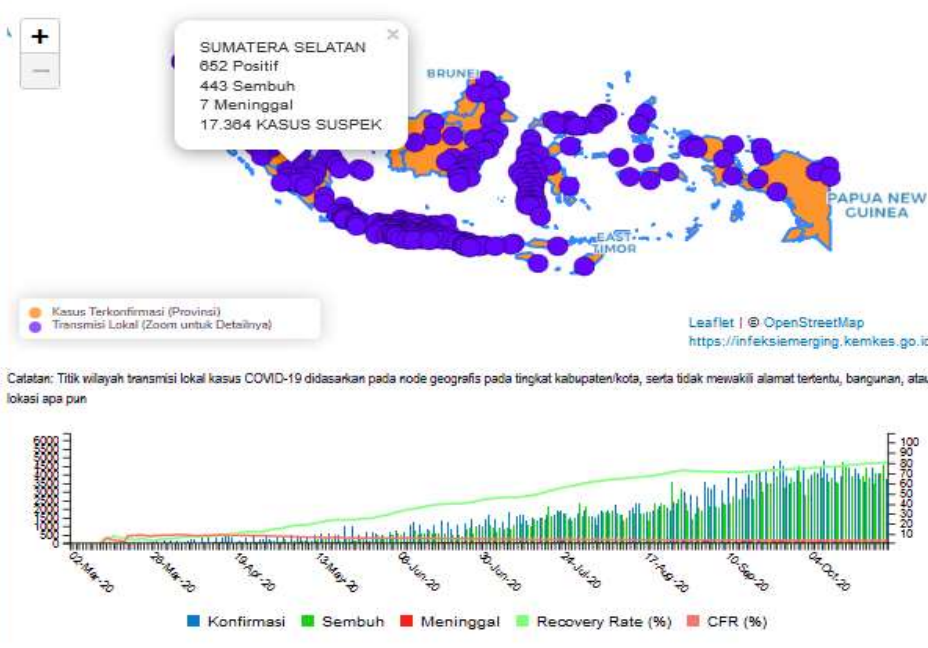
+
—

SUMATERA SELATAN
652 Positif
443 Sembuh
7 Meninggal
17.364 KASUS SUSPEK

×

BRUNEI
PAPUA NEW GUINEA
EAST TIMOR

Kasus Terkonfirmasi (Provinsi)
Transmisi Lokal (Zoom untuk Detailnya)

Leaflet | © OpenStreetMap
https://infeksiemerging.kemkes.go.id

Catatan: Titik wilayah transmisi lokal kasus COVID-19 didasarkan pada node geografis pada tingkat kabupaten/kota, serta tidak mewakili alamat tertentu, bangunan, atau lokasi apa pun

6000
5500
5000
4500
4000
3500
3000
2500
2000
1500
1000
500
0

100
90
80
70
60
50
40
30
20
10
0

02-Mar-20
26-Mar-20
19-Apr-20
13-May-20
06-Jun-20
30-Jun-20
24-Jul-20
17-Aug-20
10-Sep-20
04-Oct-20

Konfirmasi Sembuh Meninggal Recovery Rate (%) CFR (%)